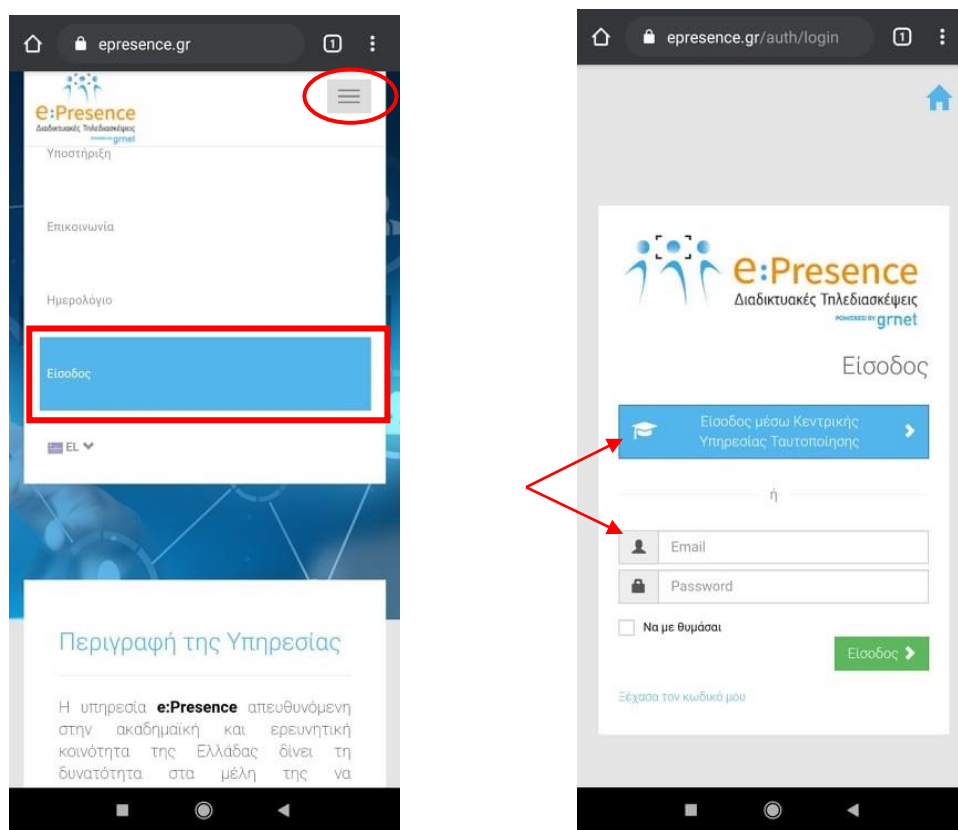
epresence.gr

1

e:Presence
Διαδικτυακές Τηλεδιασκέψεις
powered by grnet

Υποστήριξη

Επικοινωνία

Ημερολόγιο

Είσοδος

EL

Περιγραφή της Υπηρεσίας

Η υπηρεσία **e:Presence** απευθυνόμενη στην ακαδημαϊκή και ερευνητική κοινότητα της Ελλάδας δίνει τη δυνατότητα στα μέλη της να

epresence.gr/auth/login

1

e:Presence
Διαδικτυακές Τηλεδιασκέψεις
POWERED BY grnet

Είσοδος

Είσοδος μέσω Κεντρικής Υπηρεσίας Ταυτοποίησης

ή

Email

Password

Να με θυμάσαι

Είσοδος

Ξέχασα τον κωδικό μου